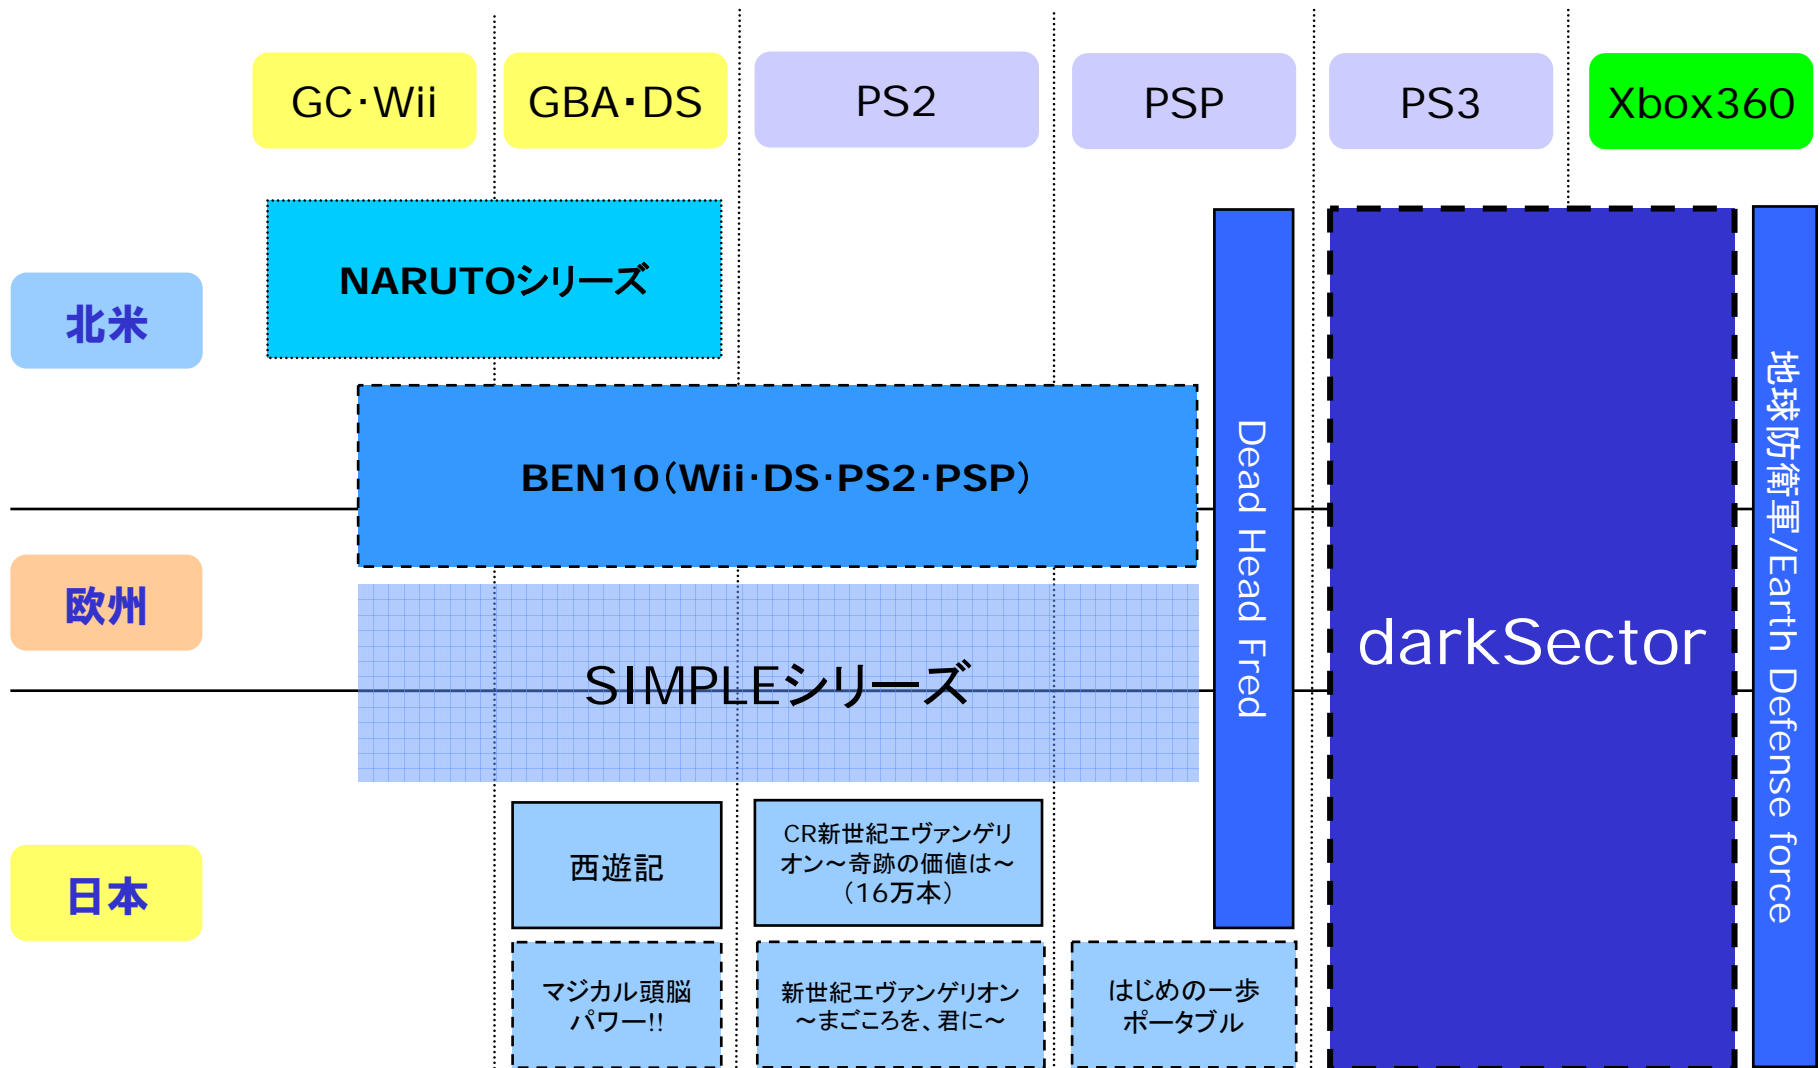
GC･Wii

GBA･DS

PS2

PSP

PS3

Xbox360

北米

欧州

日本

NARUTOシリーズ

BEN10（Wii･DS･PS2･PSP）

SIMPLEシリーズ

Dead Head Fred

darkSector

地球防衛軍/Earth Defense force

西遊記

CR新世紀エヴァンゲリオン～奇跡の価値は～（16万本）

マジカル頭脳パワー!!

新世紀エヴァンゲリオン～まごころを、君に～

はじめの一歩ポータブル